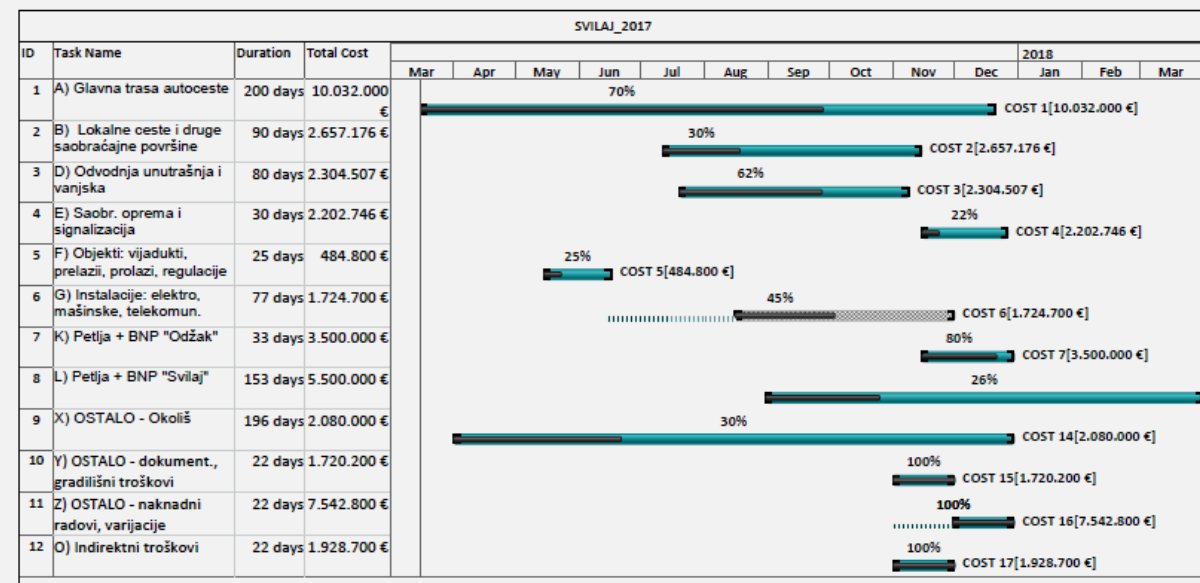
SVILAJ_2017

| ID | Task Name | Duration | Total Cost |
|---|---|---|---|
| 1 | A) Glavna trasa autoceste | 200 days | 10.032.000 € |
| 2 | B) Lokalne ceste i druge saobraćajne površine | 90 days | 2.657.176 € |
| 3 | D) Odvodnja unutrašnja i vanjska | 80 days | 2.304.507 € |
| 4 | E) Saobr. oprema i signalizacija | 30 days | 2.202.746 € |
| 5 | F) Objekti: vijadukti, prelazii, prolazi, regulacije | 25 days | 484.800 € |
| 6 | G) Instalacije: elektro, mašinske, telekomun. | 77 days | 1.724.700 € |
| 7 | K) Petlja + BNP "Odžak" | 33 days | 3.500.000 € |
| 8 | L) Petlja + BNP "Svilaj" | 153 days | 5.500.000 € |
| 9 | X) OSTALO - Okoliš | 196 days | 2.080.000 € |
| 10 | Y) OSTALO - dokument., gradilišni troškovi | 22 days | 1.720.200 € |
| 11 | Z) OSTALO - naknadni radovi, varijacije | 22 days | 7.542.800 € |
| 12 | O) Indirektni troškovi | 22 days | 1.928.700 € |

2018
Mar Apr May Jun Jul Aug Sep Oct Nov Dec Jan Feb Mar

70% COST 1[10.032.000 €]
30% COST 2[2.657.176 €]
62% COST 3[2.304.507 €]
22% COST 4[2.202.746 €]
25% COST 5[484.800 €]
45% COST 6[1.724.700 €]
80% COST 7[3.500.000 €]
26%
30% COST 14[2.080.000 €]
100% COST 15[1.720.200 €]
100% COST 16[7.542.800 €]
100% COST 17[1.928.700 €]